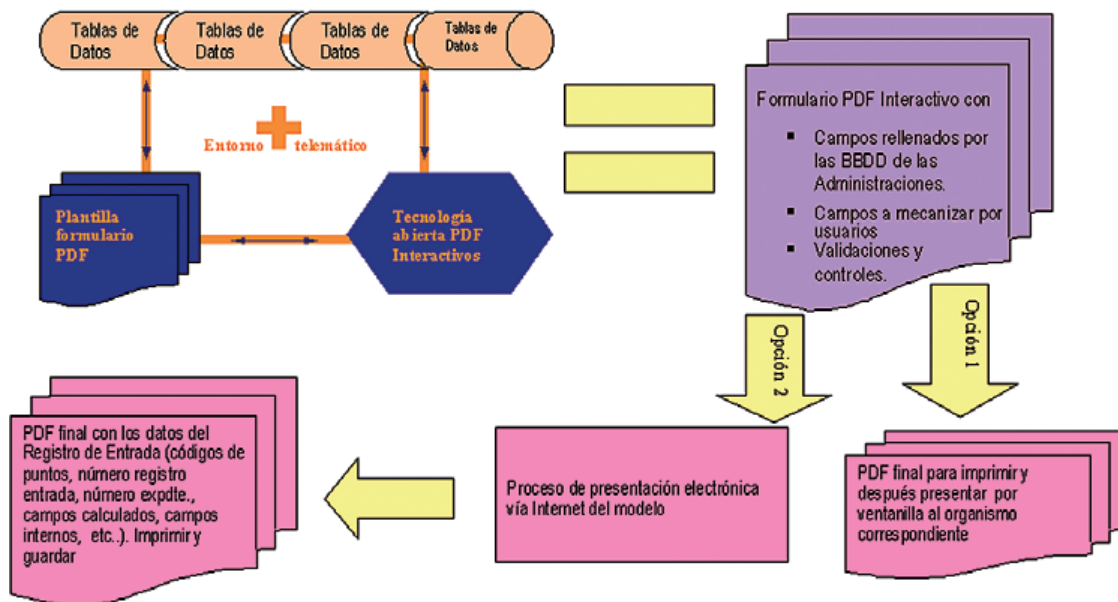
Tablas de Datos

Tablas de Datos

Tablas de Datos

Tablas de Datos

Entorno telemático

Plantilla formulario PDF

Tecnología abierta PDF Interactivos

Formulario PDF Interactivo con

- Campos rellenados por las BBDD de las Administraciones.
- Campos a mecanizar por usuarios
- Validaciones y controles.

Opción 2

Opción 1

PDF final con los datos del Registro de Entrada (códigos de puntos, número registro entrada, número expdte., campos calculados, campos internos, etc..). Imprimir y guardar

Proceso de presentación electrónica vía Internet del modelo

PDF final para imprimir y después presentar por ventanilla al organismo correspondiente